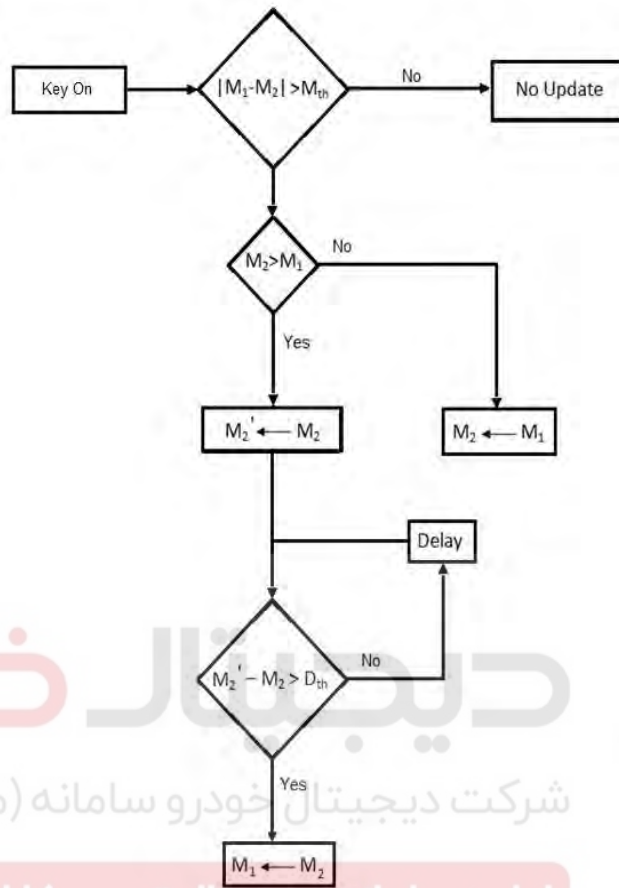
Key On

$|M_1-M_2| > M_{th}$

No

No Update

$M_2>M_1$

No

Yes

$M_2' \leftarrow M_2$

$M_2 \leftarrow M_1$

Delay

$M_2' - M_2 > D_{th}$

No

Yes

$M_1 \leftarrow M_2$

دیجیتال خ

شرکت دیجیتال خودرو سامانه (م